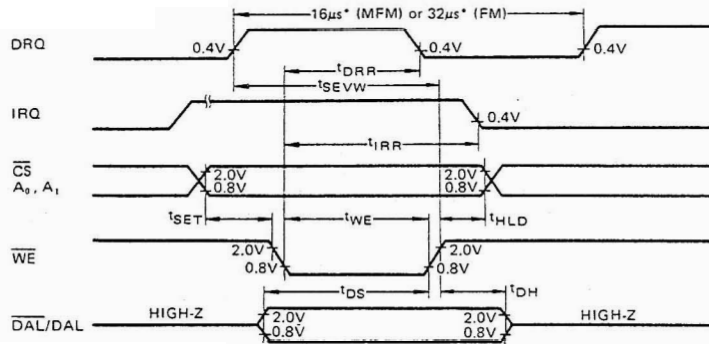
16μs* (MFM) or 32μs* (FM)

DRQ

0.4V

0.4V

0.4V

$t_{DRR}$

$t_{SEVW}$

IRQ

0.4V

$t_{IRR}$

$\overline{CS}$
$A_0, A_1$

2.0V
0.8V

2.0V
0.8V

$t_{SET}$

$t_{WE}$

$t_{HLD}$

$\overline{WE}$

2.0V
0.8V

2.0V
0.8V

$t_{DS}$

$t_{DH}$

$\overline{DAL}$/DAL

HIGH-Z

2.0V
0.8V

2.0V
0.8V

HIGH-Z